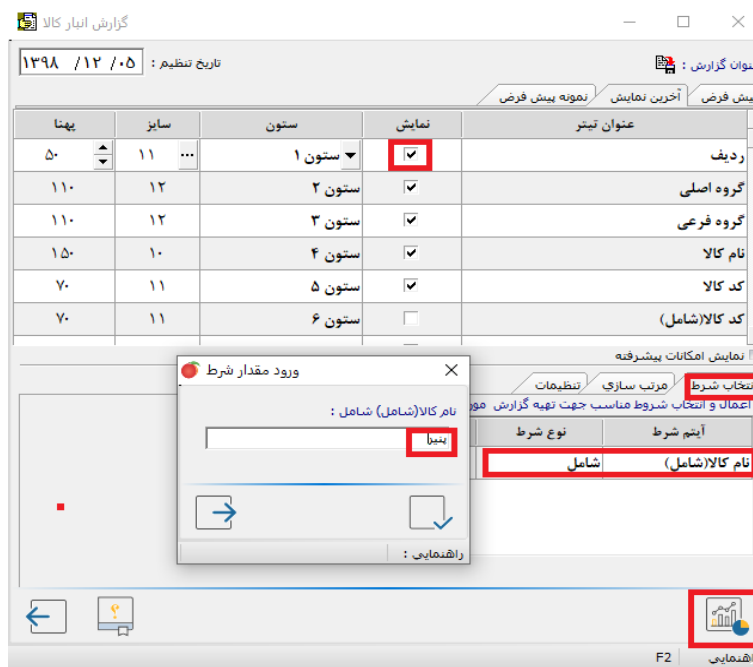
گزارش انبار کالا

تاریخ تنظیم : ۱۳۹۸/ ۱۲ /۰۵

عنوان گزارش :

نمایش پیش فرض | آخرین نمایش | نمونه پیش فرض

| عنوان تیتر | نمایش | ستون | سایز | پهنا |
|---|---|---|---|---|
| ردیف | ☑ | ستون ۱ | ۱۱ | ۵۰ |
| گروه اصلی | ☑ | ستون ۲ | ۱۲ | ۱۱۰ |
| گروه فرعی | ☑ | ستون ۳ | ۱۲ | ۱۱۰ |
| نام کالا | ☑ | ستون ۴ | ۱۰ | ۱۵۰ |
| کد کالا | ☑ | ستون ۵ | ۱۱ | ۷۰ |
| کد کالا(شامل) | ☐ | ستون ۶ | ۱۱ | ۷۰ |

نمایش امکانات پیشرفته

انتخاب شرط | مرتب سازی | تنظیمات

اعمال و انتخاب شروط مناسب جهت تهیه گزارش مور

| آیتم شرط | نوع شرط |
|---|---|
| نام کالا(شامل) | شامل |

ورود مقدار شرط

نام کالا(شامل) شامل :

پتیرا

راهنمایی :

F2 راهنمایی